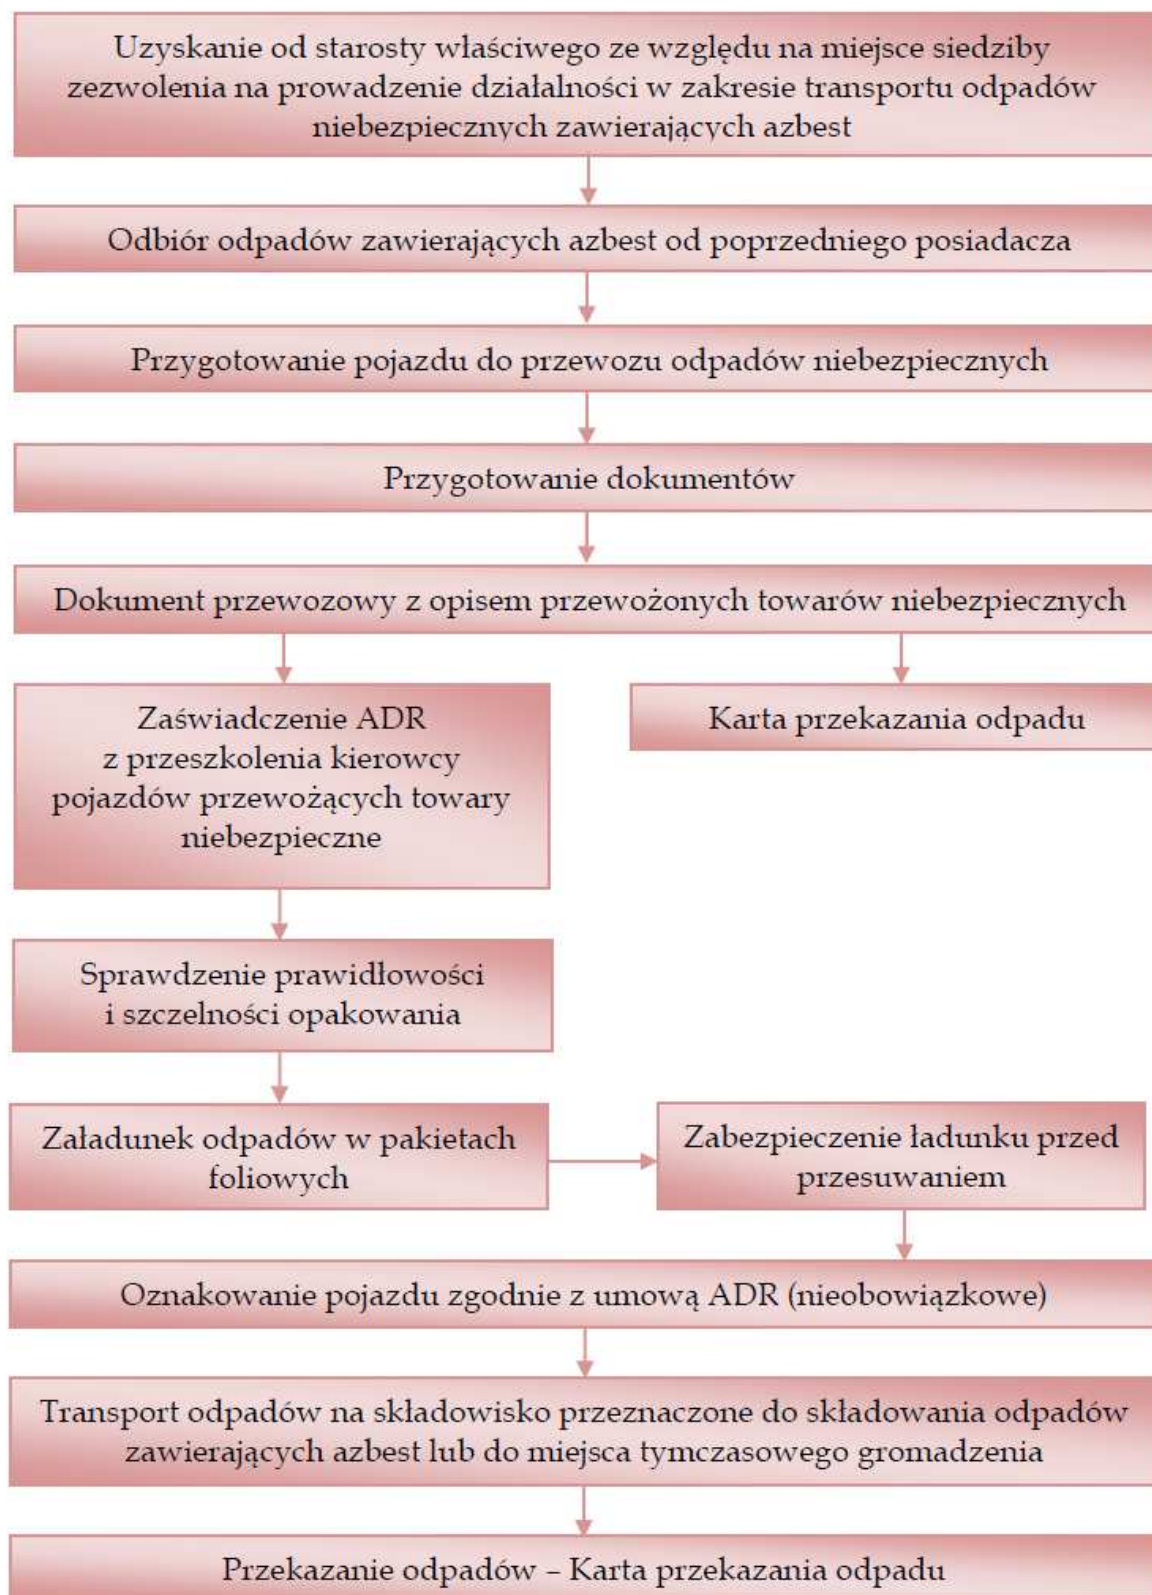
Uzyskanie od starosty właściwego ze względu na miejsce siedziby zezwolenia na prowadzenie działalności w zakresie transportu odpadów niebezpiecznych zawierających azbest

Odbiór odpadów zawierających azbest od poprzedniego posiadacza

Przygotowanie pojazdu do przewozu odpadów niebezpiecznych

Przygotowanie dokumentów

Dokument przewozowy z opisem przewożonych towarów niebezpiecznych

Zaświadczenie ADR z przeszkolenia kierowcy pojazdów przewożących towary niebezpieczne

Karta przekazania odpadu

Sprawdzenie prawidłowości i szczelności opakowania

Załadunek odpadów w pakietach foliowych

Zabezpieczenie ładunku przed przesuwaniem

Oznakowanie pojazdu zgodnie z umową ADR (nieobowiązkowe)

Transport odpadów na składowisko przeznaczone do składowania odpadów zawierających azbest lub do miejsca tymczasowego gromadzenia

Przekazanie odpadów – Karta przekazania odpadu